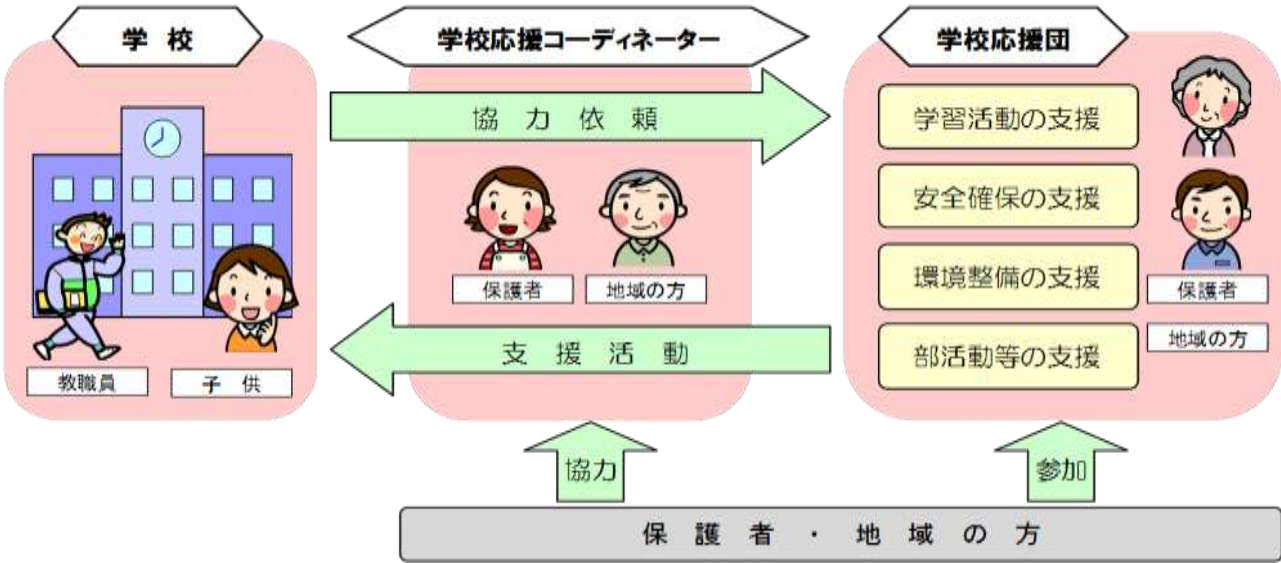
学 校

学校応援コーディネーター

学校応援団

協 力 依 頼

学習活動の支援

安全確保の支援

環境整備の支援

部活動等の支援

保護者

地域の方

保護者

地域の方

支 援 活 動

教職員

子 供

協力

参加

保 護 者 ・ 地 域 の 方